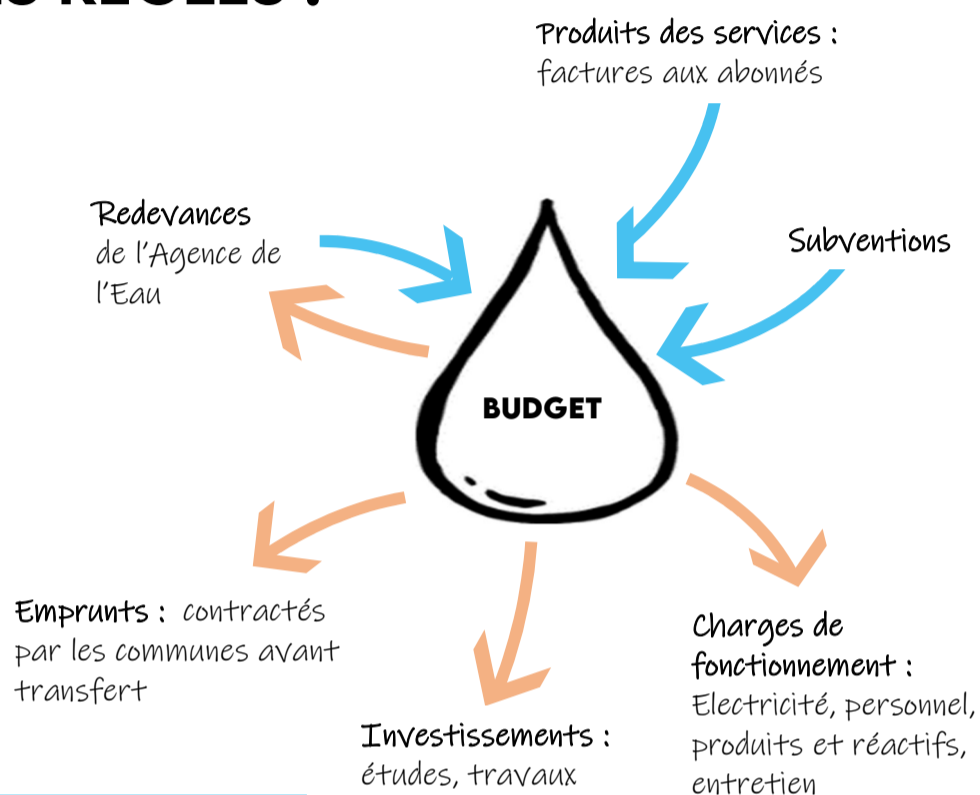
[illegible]

Produits des services : factures aux abonnés

Redevances de l'Agence de l'Eau

Subventions

BUDGET

Emprunts : contractés par les communes avant transfert

Investissements : études, travaux

Charges de fonctionnement : Electricité, personnel, produits et réactifs, entretien